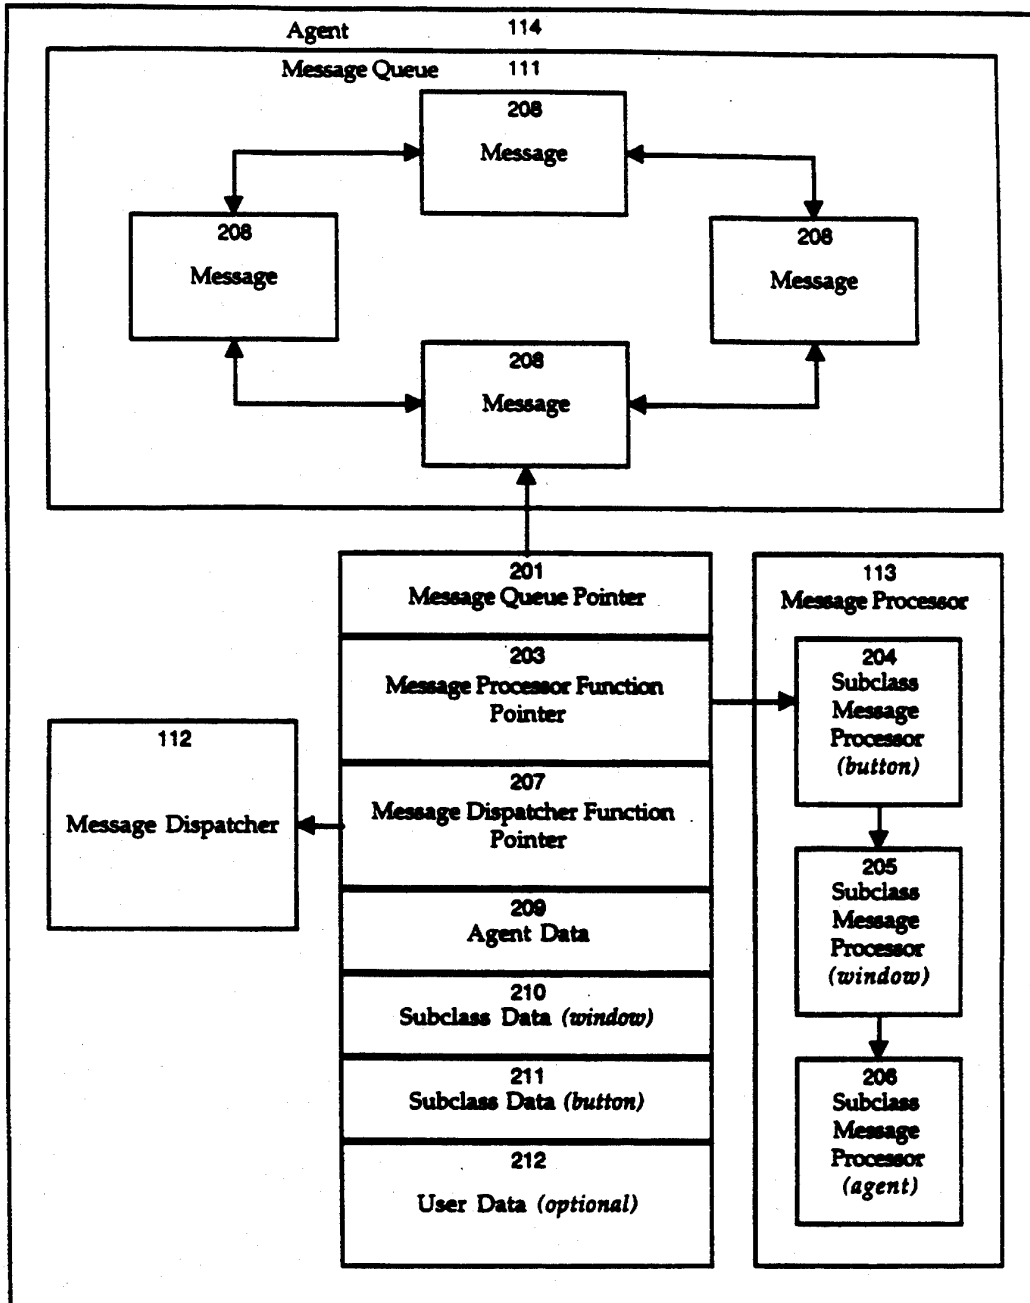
Agent 114

Message Queue 111

208
Message

208
Message

208
Message

208
Message

201
Message Queue Pointer

203
Message Processor Function Pointer

207
Message Dispatcher Function Pointer

209
Agent Data

210
Subclass Data *(window)*

211
Subclass Data *(button)*

212
User Data *(optional)*

112
Message Dispatcher

113
Message Processor

204
Subclass Message Processor *(button)*

205
Subclass Message Processor *(window)*

206
Subclass Message Processor *(agent)*